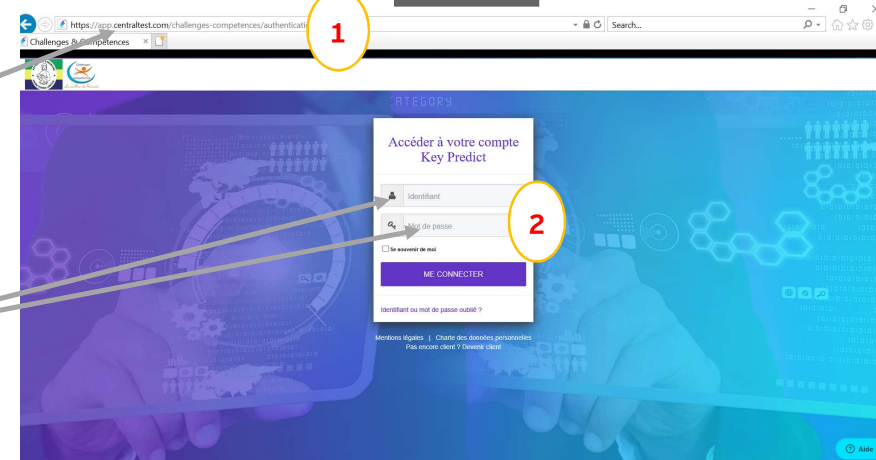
https://app.centraltest.com/challenges-competences/authenticati

1

Search...

Challenges & Compétences

CATEGORY

Accéder à votre compte Key Predict

Identifiant

2

Mot de passe

Se souvenir de moi

ME CONNECTER

Identifiant ou mot de passe oublié ?

Mentions légales | Charte des données personnelles
Pas encore client ? Devenir client

Aide